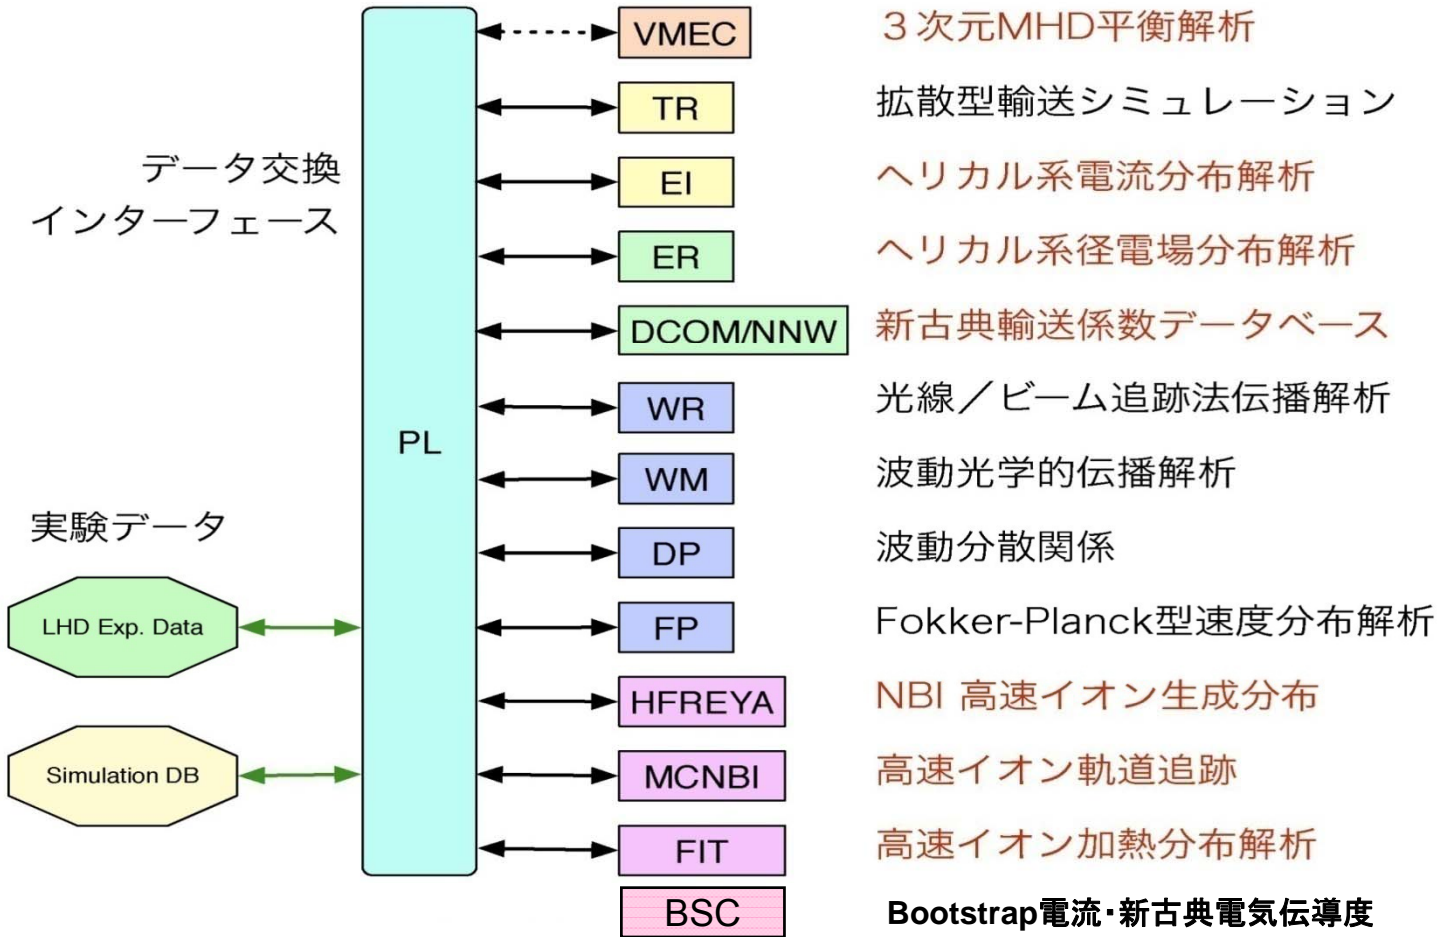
データ交換
インターフェース

実験データ

LHD Exp. Data

Simulation DB

PL

VMEC
TR
EI
ER
DCOM/NNW
WR
WM
DP
FP
HFREYA
MCNBI
FIT
BSC

３次元MHD平衡解析
拡散型輸送シミュレーション
ヘリカル系電流分布解析
ヘリカル系径電場分布解析
新古典輸送係数データベース
光線／ビーム追跡法伝播解析
波動光学的伝播解析
波動分散関係
Fokker-Planck型速度分布解析
NBI 高速イオン生成分布
高速イオン軌道追跡
高速イオン加熱分布解析
Bootstrap電流･新古典電気伝導度